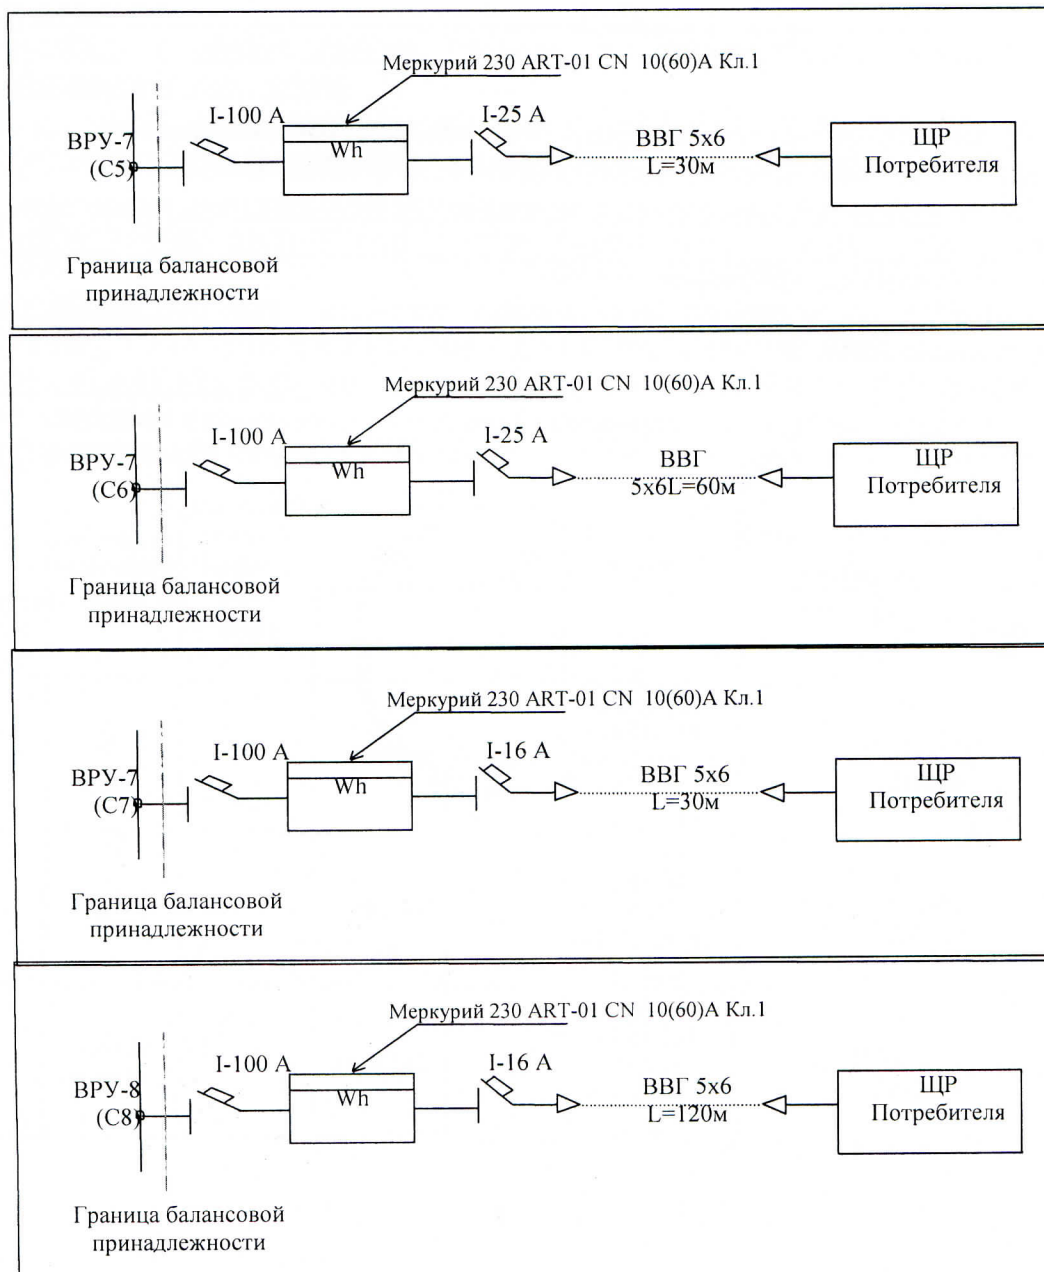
Меркурий 230 ART-01 CN 10(60)A Кл.1

ВРУ-7 (С5)

I-100 A

Wh

I-25 A

ВВГ 5х6 L=30м

ЩР Потребителя

Граница балансовой принадлежности

Меркурий 230 ART-01 CN 10(60)A Кл.1

ВРУ-7 (С6)

I-100 A

Wh

I-25 A

ВВГ 5х6L=60м

ЩР Потребителя

Граница балансовой принадлежности

Меркурий 230 ART-01 CN 10(60)A Кл.1

ВРУ-7 (С7)

I-100 A

Wh

I-16 A

ВВГ 5х6 L=30м

ЩР Потребителя

Граница балансовой принадлежности

Меркурий 230 ART-01 CN 10(60)A Кл.1

ВРУ-8 (С8)

I-100 A

Wh

I-16 A

ВВГ 5х6 L=120м

ЩР Потребителя

Граница балансовой принадлежности